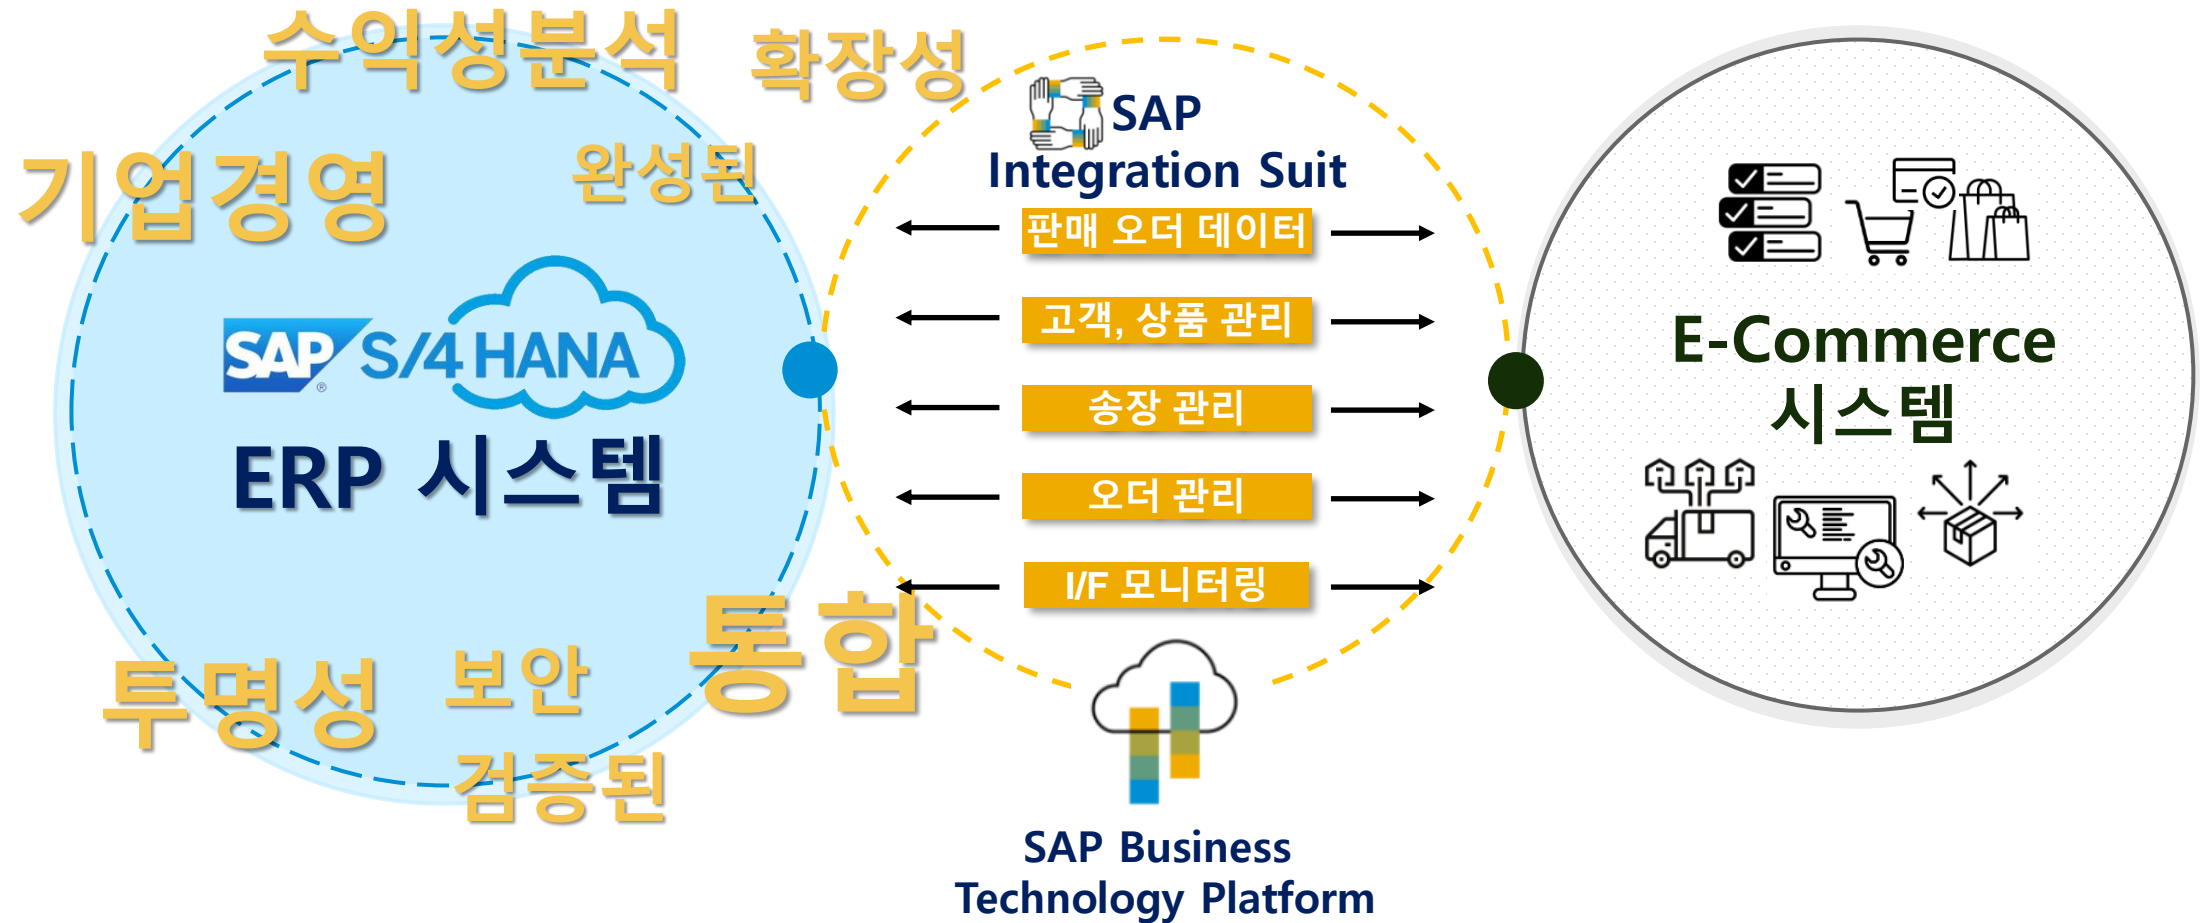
수익성분석 확장성

기업경영 완성된

SAP S/4HANA

ERP 시스템

투명성 보안 통합

검증된

SAP Integration Suit

판매 오더 데이터

고객, 상품 관리

송장 관리

오더 관리

I/F 모니터링

SAP Business Technology Platform

E-Commerce 시스템